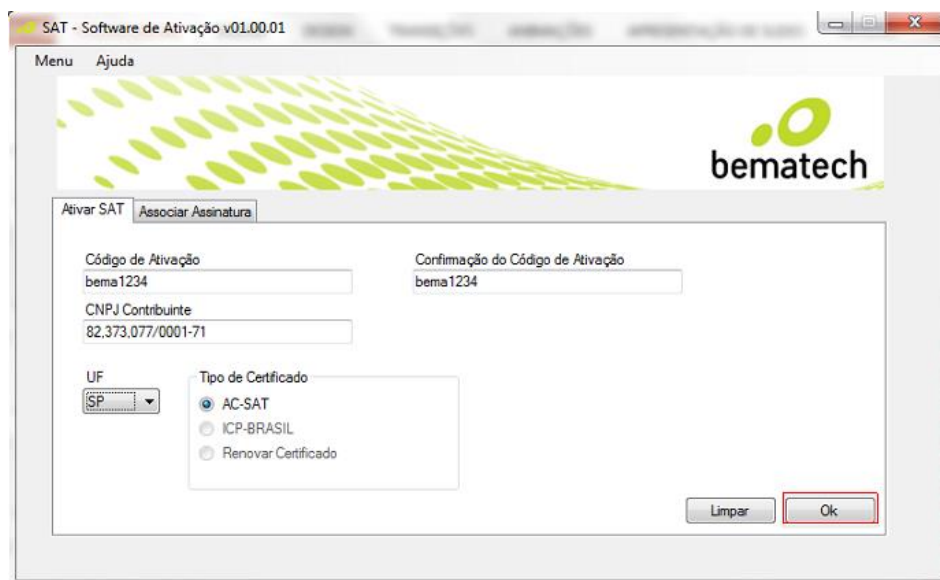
SAT - Software de Ativação v01.00.01

Menu Ajuda

bematech

Ativar SAT | Associar Assinatura

Código de Ativação
bema1234

Confirmação do Código de Ativação
bema1234

CNPJ Contribuinte
82,373,077/0001-71

UF
SP

Tipo de Certificado
AC-SAT
ICP-BRASIL
Renovar Certificado

Limpar
Ok